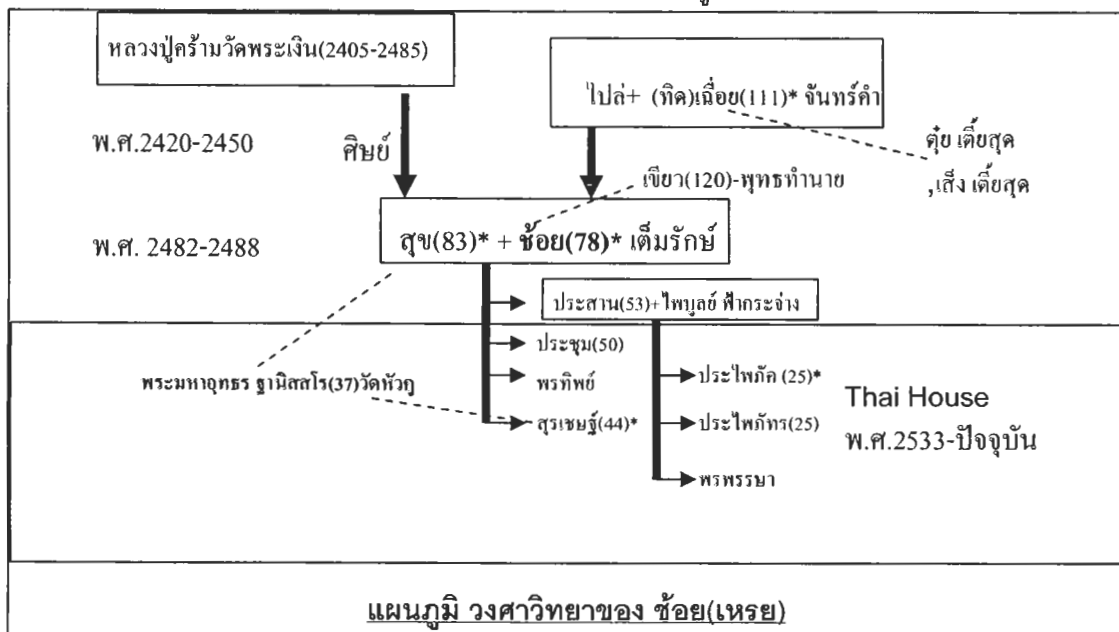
หลวงปู่คร้ามวัดพระเงิน(2405-2485)

ไปล่+ (ทิด)เฉื่อย(111)* จันทร์คำ

พ.ศ.2420-2450

ศิษย์

ตุ๋ย เตี้ยสุด

,เสิ่ง เตี้ยสุด

เขียว(120)-พุทธทำนาย

พ.ศ. 2482-2488

สุข(83)* + ช้อย(78)* เต็มรักษ์

ประสาน(53)+ไพบูลย์ ฟ้ากระจ่าง

ประชุม(50)

พรทิพย์

พระมหาอุทธร ฐานิสสโร(37)วัดหัวฤ

สุรเชษฐ์(44)*

ประไพภัค (25)*

ประไพภัทร(25)

พรพรรษา

Thai House
พ.ศ.2533-ปัจจุบัน

แผนภูมิ วงศาวิทยาของ ช้อย(เหรย)